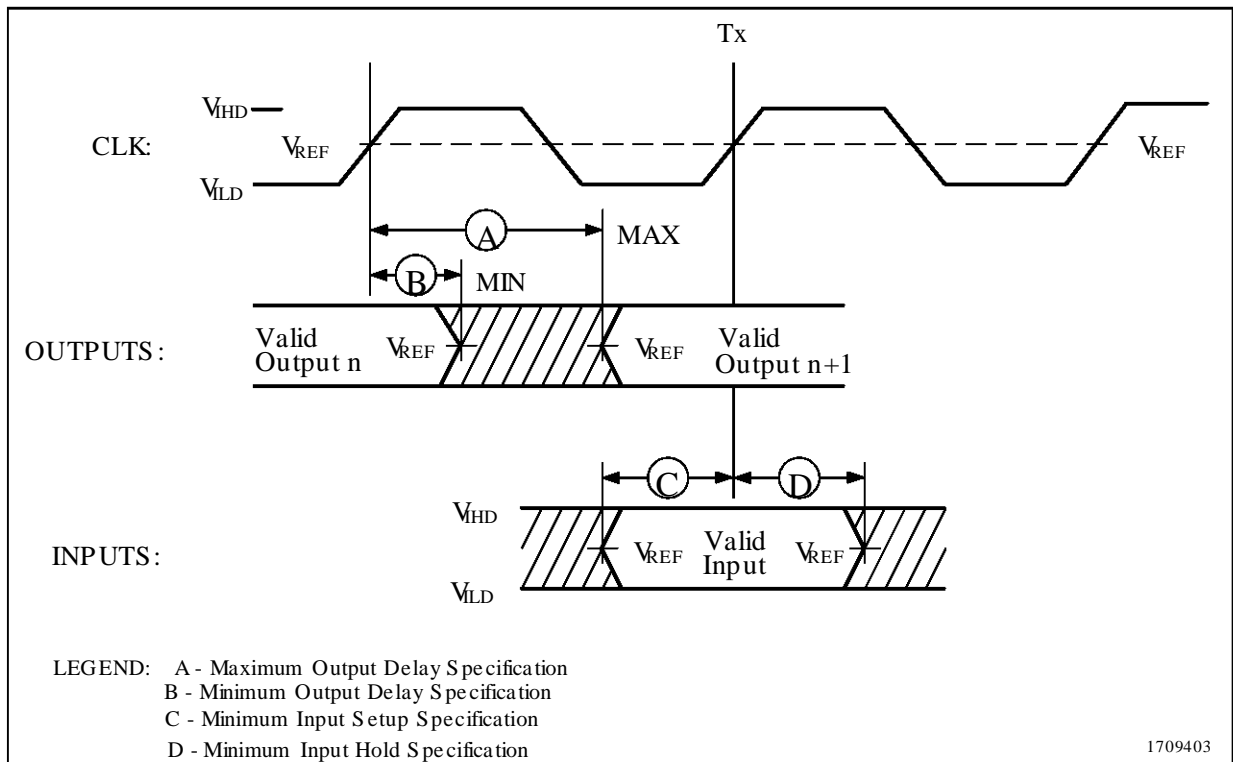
Tx

$V_{IHD}$

CLK:

$V_{REF}$

$V_{REF}$

$V_{ILD}$

A

MAX

B

MIN

OUTPUTS:

Valid Output n

$V_{REF}$

$V_{REF}$

Valid Output n+1

C

D

$V_{IHD}$

INPUTS:

$V_{REF}$

Valid Input

$V_{REF}$

$V_{ILD}$

LEGEND: A - Maximum Output Delay Specification
B - Minimum Output Delay Specification
C - Minimum Input Setup Specification
D - Minimum Input Hold Specification

1709403